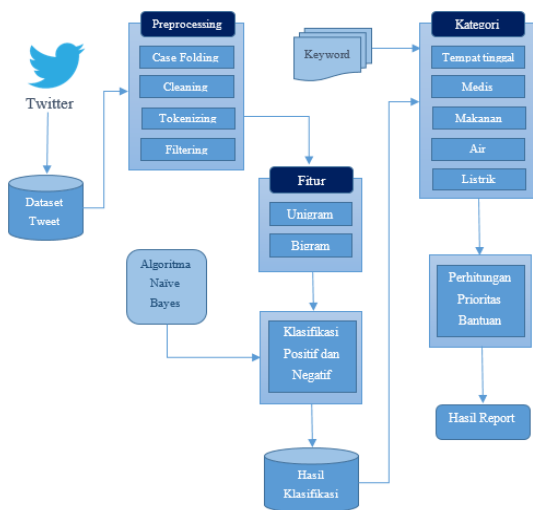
Twitter

Dataset Tweet

Preprocessing

Case Folding

Cleaning

Tokenizing

Filtering

Keyword

Kategori

Tempat tinggal

Medis

Makanan

Air

Listrik

Fitur

Unigram

Bigram

Algoritma Naïve Bayes

Klasifikasi Positif dan Negatif

Perhitungan Prioritas Bantuan

Hasil Report

Hasil Klasifikasi